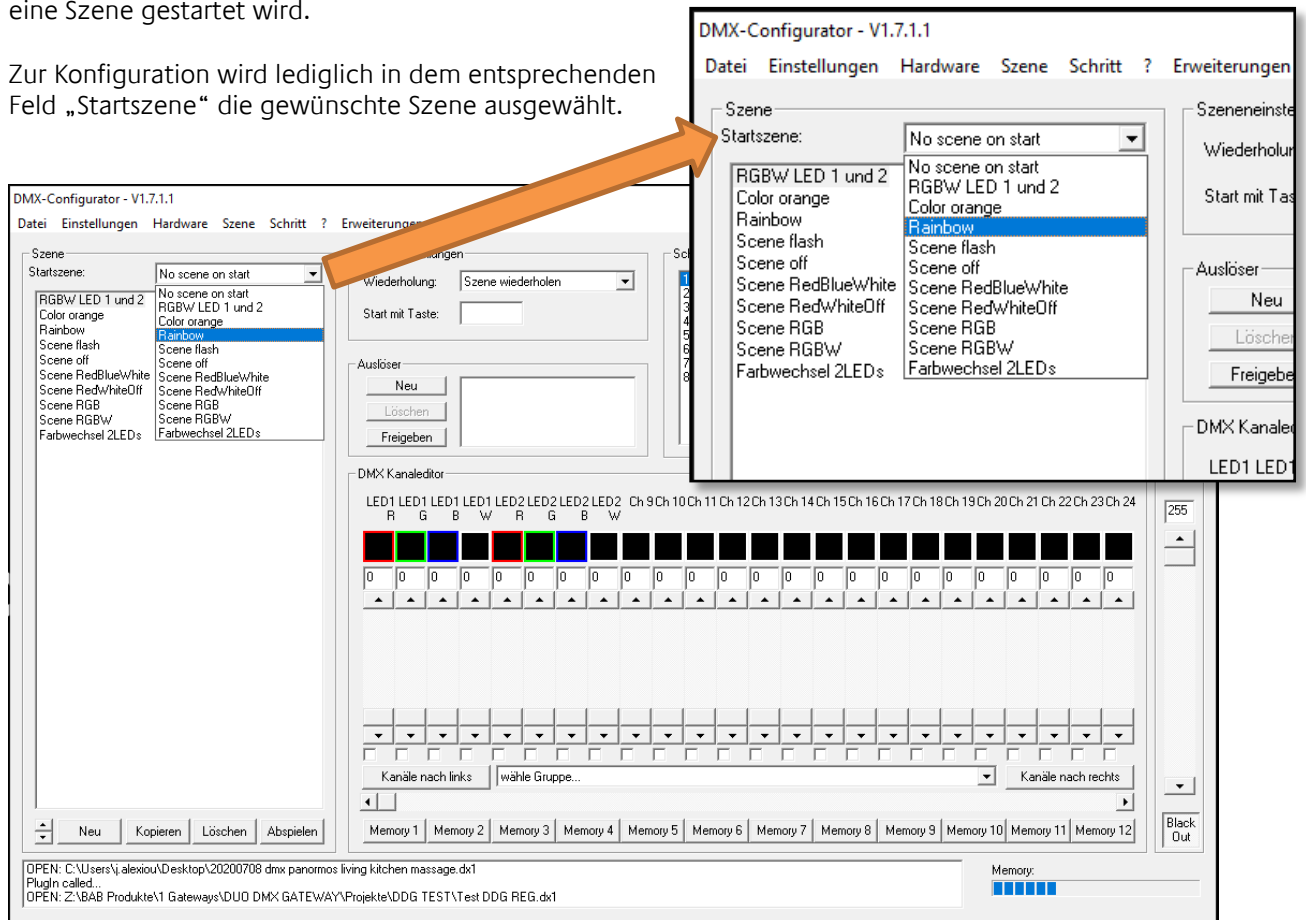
eine Szene gestartet wird.

Zur Konfiguration wird lediglich in dem entsprechenden Feld „Startszene“ die gewünschte Szene ausgewählt.

DMX-Configurator - V1.7.1.1

Datei Einstellungen Hardware Szene Schritt ? Erweiterungen

Szene
Startszene: No scene on start

No scene on start
RGBW LED 1 und 2
Color orange
Rainbow
Scene flash
Scene off
Scene RedBlueWhite
Scene RedWhiteOff
Scene RGB
Scene RGBW
Farbwechsel 2LEDs

RGBW LED 1 und 2
Color orange
Rainbow
Scene flash
Scene off
Scene RedBlueWhite
Scene RedWhiteOff
Scene RGB
Scene RGBW
Farbwechsel 2LEDs

Szeneneinste
Wiederholun
Start mit Tas

Auslöser
Neu
Löschen
Freigebe

DMX Kanale
LED1 LED1

DMX-Configurator - V1.7.1.1

Datei Einstellungen Hardware Szene Schritt ? Erweiterungen

Szene
Startszene: No scene on start

RGBW LED 1 und 2
Color orange
Rainbow
Scene flash
Scene off
Scene RedBlueWhite
Scene RedWhiteOff
Scene RGB
Scene RGBW
Farbwechsel 2LEDs

No scene on start
RGBW LED 1 und 2
Color orange
Rainbow
Scene flash
Scene off
Scene RedBlueWhite
Scene RedWhiteOff
Scene RGB
Scene RGBW
Farbwechsel 2LEDs

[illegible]ungen
Wiederholung: Szene wiederholen
Start mit Taste:

Auslöser
Neu
Löschen
Freigeben

Sc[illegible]

DMX Kanaleditor

LED1 LED1 LED1 LED1 LED2 LED2 LED2 LED2 Ch 9 Ch 10 Ch 11 Ch 12 Ch 13 Ch 14 Ch 15 Ch 16 Ch 17 Ch 18 Ch 19 Ch 20 Ch 21 Ch 22 Ch 23 Ch 24
R G B W R G B W

0 0 0 0 0 0 0 0 0 0 0 0 0 0 0 0 0 0 0 0 0 0 0 0

255

Kanäle nach links wähle Gruppe... Kanäle nach rechts

Neu Kopieren Löschen Abspielen

Memory 1 Memory 2 Memory 3 Memory 4 Memory 5 Memory 6 Memory 7 Memory 8 Memory 9 Memory 10 Memory 11 Memory 12

Black Out

OPEN: C:\Users\j.alexiou\Desktop\20200708 dmx panormos living kitchen massage.dx1
PlugIn called...
OPEN: Z:\BAB Produkte\1 Gateways\DUO DMX GATEWAY\Projekte\DDG TEST\Test DDG REG.dx1

Memory: